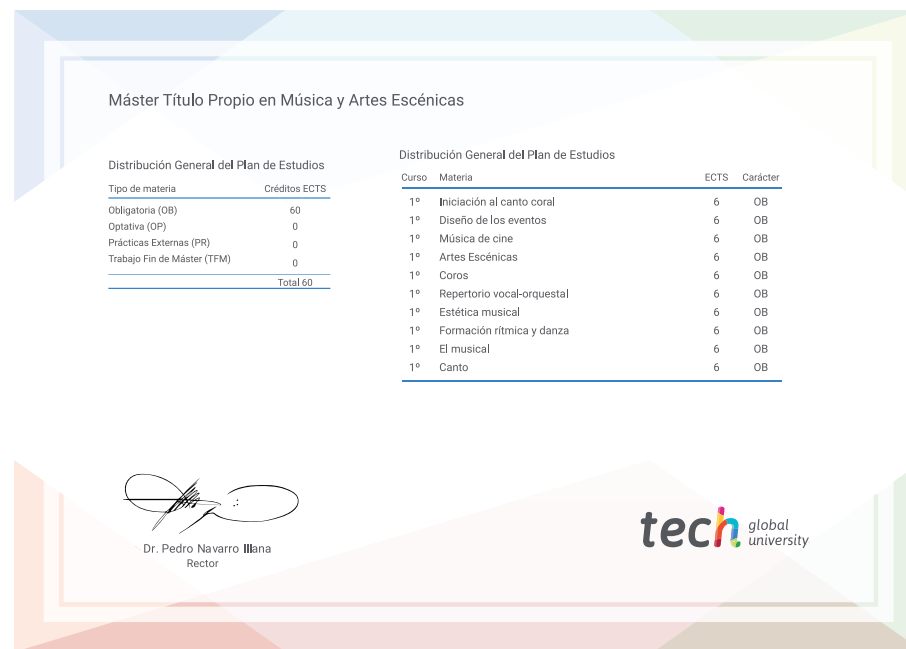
Máster Título Propio en Música y Artes Escénicas

Distribución General del Plan de Estudios

| Tipo de materia | Créditos ECTS |
|---|---|
| Obligatoria (OB) | 60 |
| Optativa (OP) | 0 |
| Prácticas Externas (PR) | 0 |
| Trabajo Fin de Máster (TFM) | 0 |
| | Total 60 |

Distribución General del Plan de Estudios

| Curso | Materia | ECTS | Carácter |
|---|---|---|---|
| 1º | Iniciación al canto coral | 6 | OB |
| 1º | Diseño de los eventos | 6 | OB |
| 1º | Música de cine | 6 | OB |
| 1º | Artes Escénicas | 6 | OB |
| 1º | Coros | 6 | OB |
| 1º | Repertorio vocal-orquestal | 6 | OB |
| 1º | Estética musical | 6 | OB |
| 1º | Formación rítmica y danza | 6 | OB |
| 1º | El musical | 6 | OB |
| 1º | Canto | 6 | OB |

Dr. Pedro Navarro Illana
Rector

tech global university